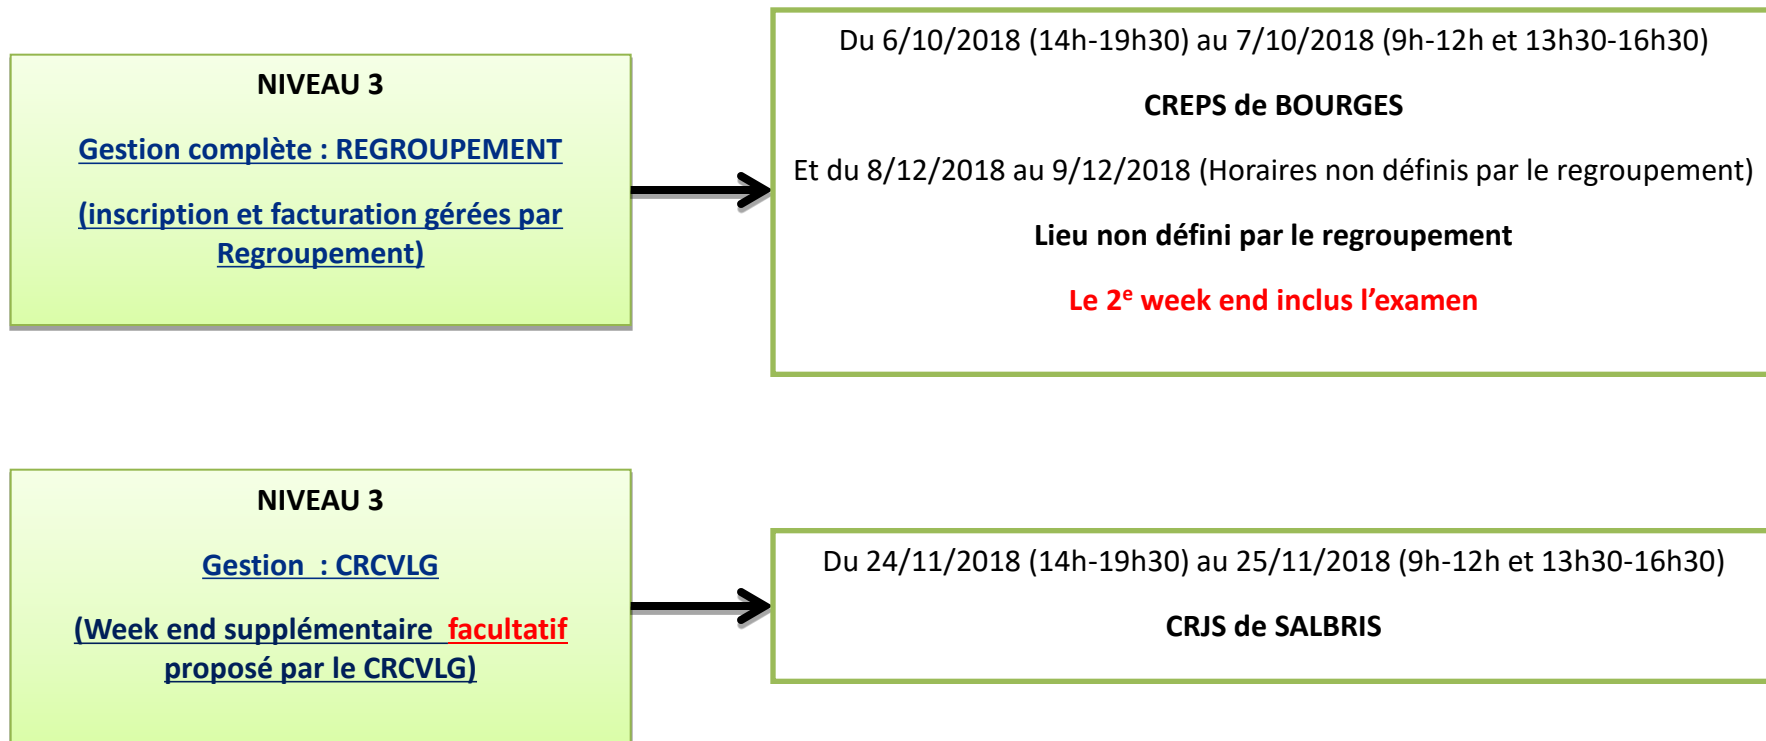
NIVEAU 3

Gestion complète : REGROUPEMENT

(inscription et facturation gérées par Regroupement)

Du 6/10/2018 (14h-19h30) au 7/10/2018 (9h-12h et 13h30-16h30)

CREPS de BOURGES

Et du 8/12/2018 au 9/12/2018 (Horaires non définis par le regroupement)

Lieu non défini par le regroupement

Le 2$^{e}$ week end inclus l'examen

NIVEAU 3

Gestion : CRCVLG

(Week end supplémentaire facultatif proposé par le CRCVLG)

Du 24/11/2018 (14h-19h30) au 25/11/2018 (9h-12h et 13h30-16h30)

CRJS de SALBRIS